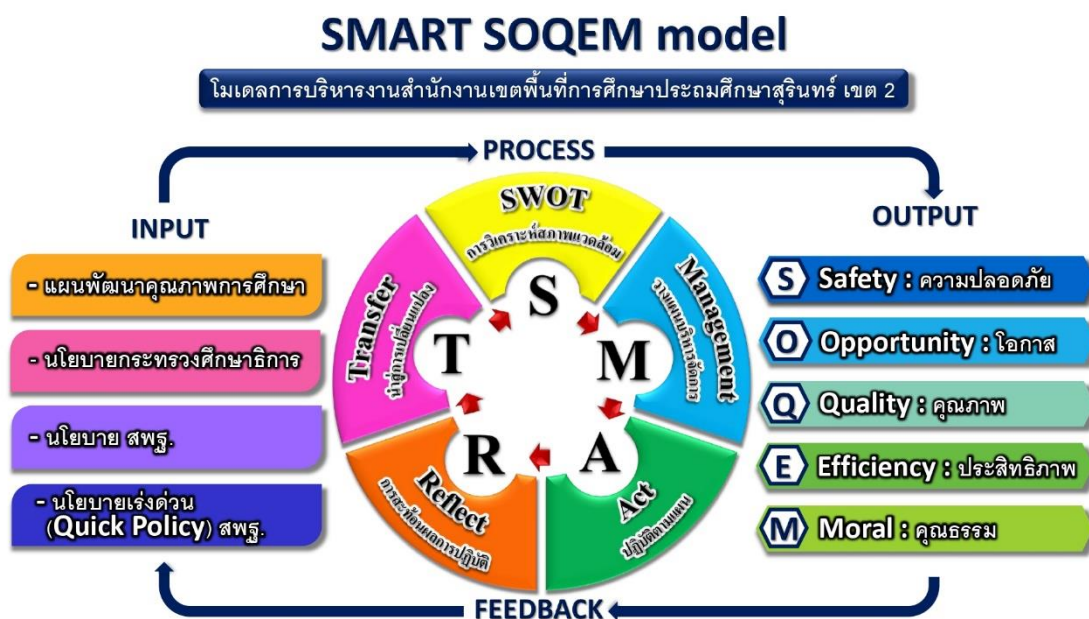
SMART SOQEM model

โมเดลการบริหารงานสำนักงานเขตพื้นที่การศึกษาประถมศึกษาสุรินทร์ เขต 2

PROCESS

INPUT

- แผนพัฒนาคุณภาพการศึกษา

- นโยบายกระทรวงศึกษาธิการ

- นโยบาย สพฐ.

- นโยบายเร่งด่วน (Quick Policy) สพฐ.

SWOT
การวิเคราะห์สภาพแวดล้อม

Management
วางแผนบริหารจัดการ

Act
ปฏิบัติตามแผน

Reflect
การสะท้อนผลการปฏิบัติ

Transfer
นำสู่การเปลี่ยนแปลง

S

M

A

R

T

OUTPUT

S Safety : ความปลอดภัย

O Opportunity : โอกาส

Q Quality : คุณภาพ

E Efficiency : ประสิทธิภาพ

M Moral : คุณธรรม

FEEDBACK